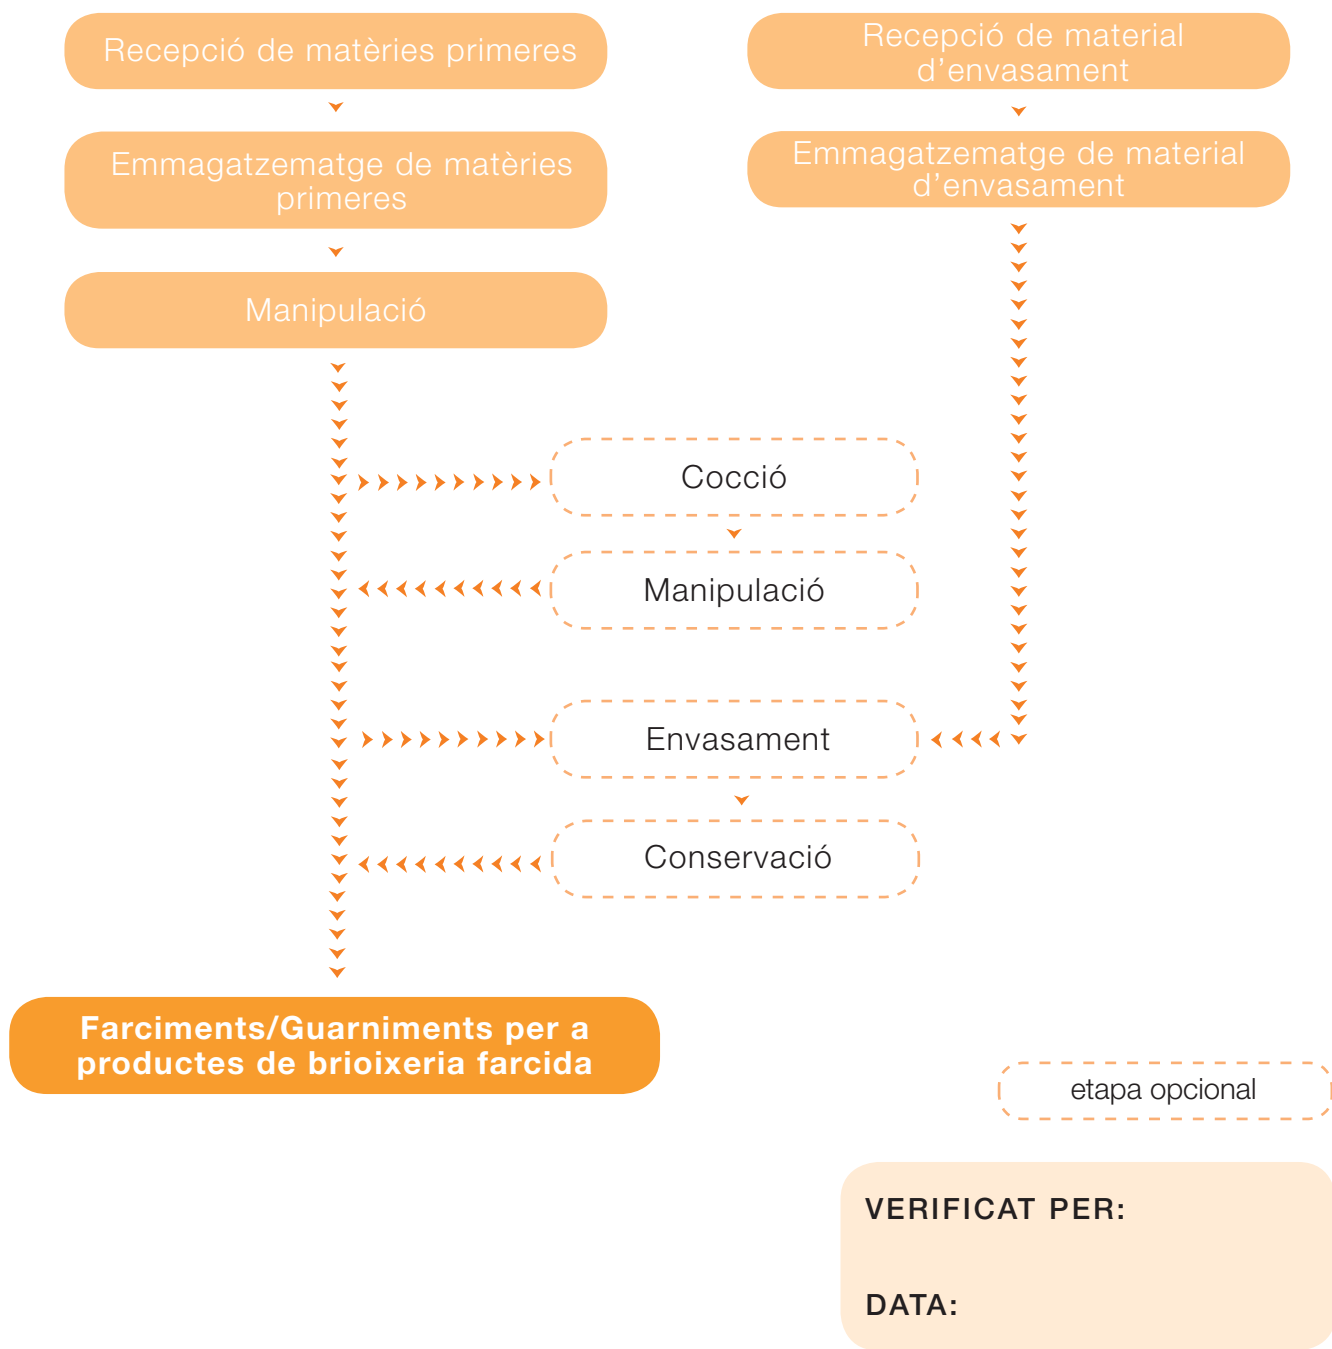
Recepció de matèries primeres

Emmagatzematge de matèries primeres

Manipulació

Recepció de material d’envasament

Emmagatzematge de material d’envasament

Cocció

Manipulació

Envasament

Conservació

Farciments/Guarniments per a productes de brioixeria farcida

etapa opcional

VERIFICAT PER:

DATA: